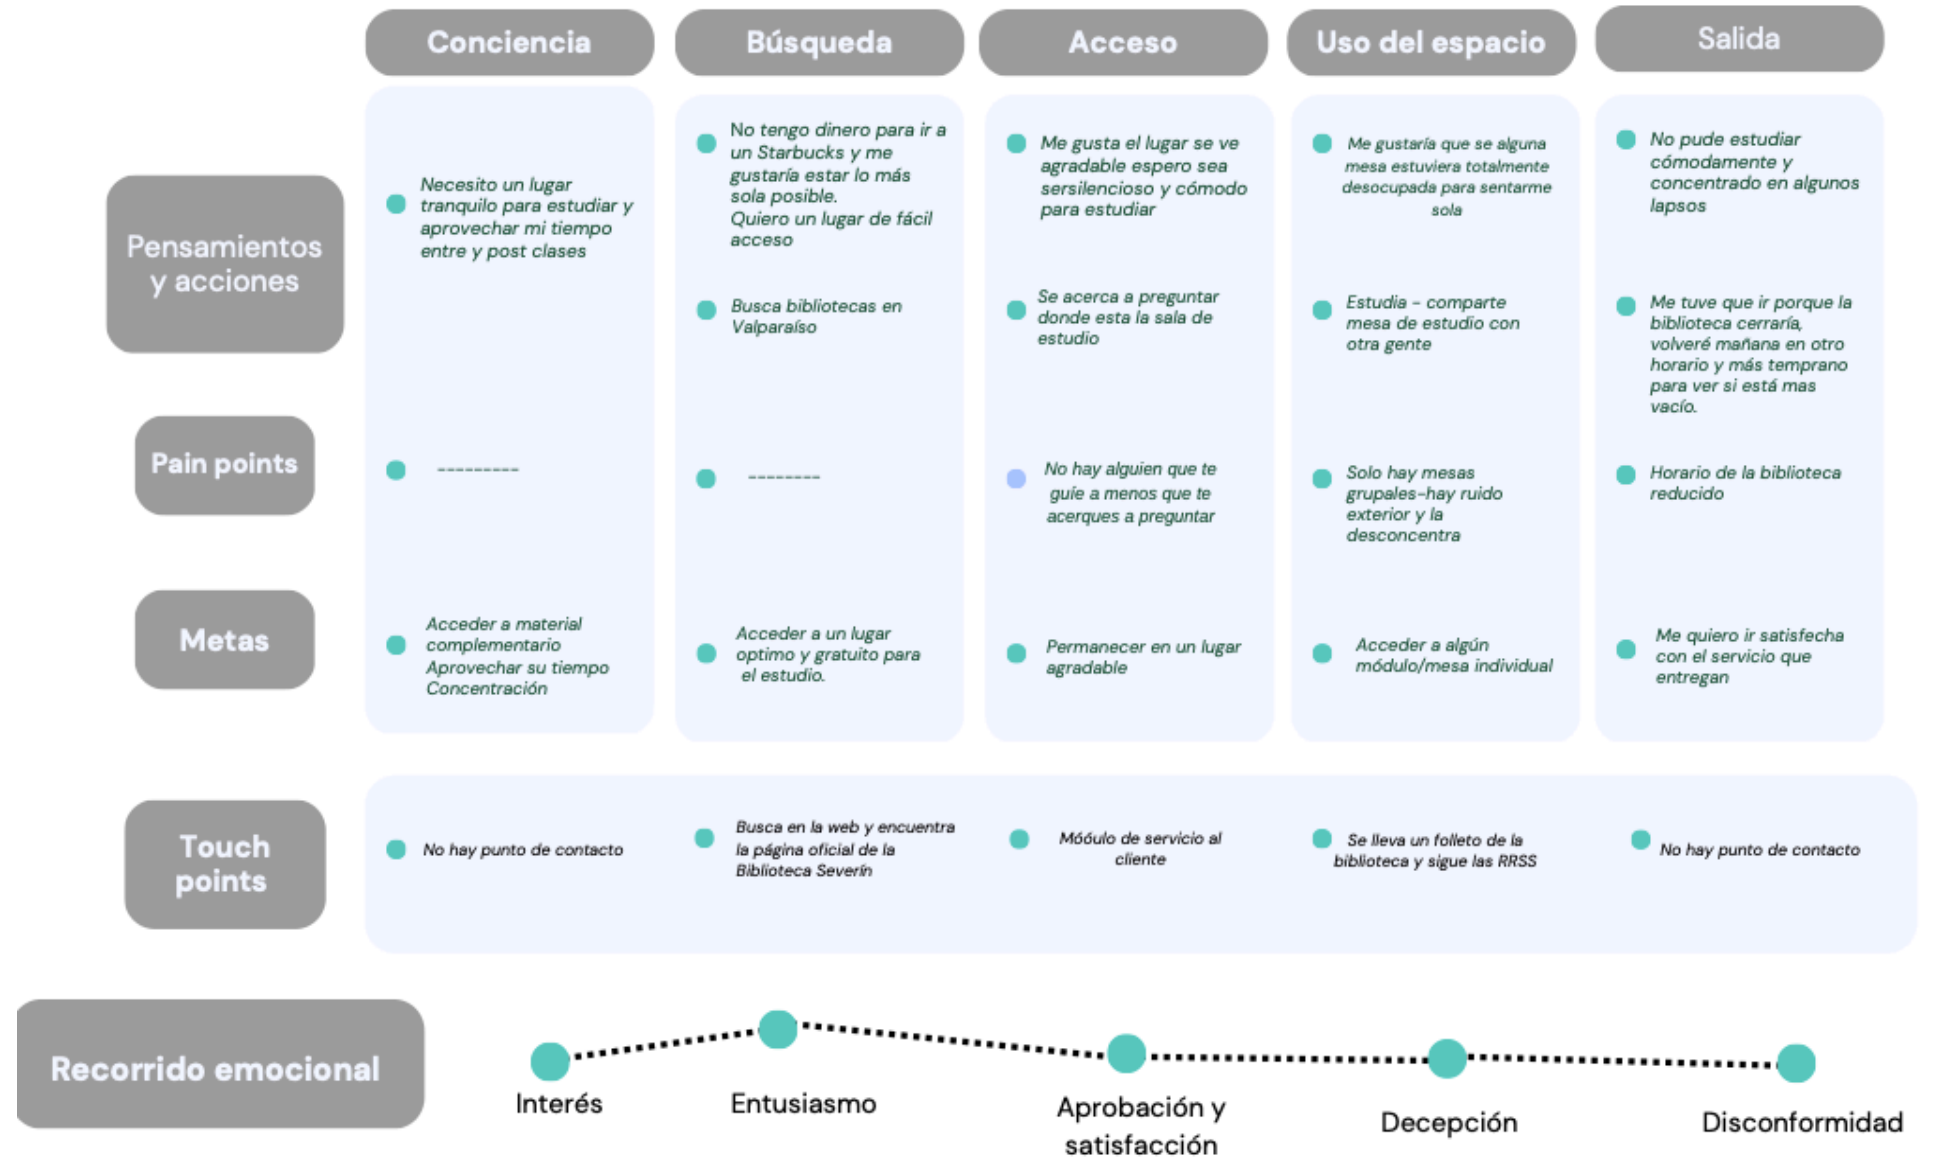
| | Conciencia | Búsqueda | Acceso | Uso del espacio | Salida |
|---|---|---|---|---|---|
| Pensamientos y acciones | Necesito un lugar tranquilo para estudiar y aprovechar mi tiempo entre y post clases | No tengo dinero para ir a un Starbucks y me gustaría estar lo más sola posible. Quiero un lugar de fácil acceso<br>Busca bibliotecas en Valparaíso | Me gusta el lugar se ve agradable espero sea sersilencioso y cómodo para estudiar<br>Se acerca a preguntar donde esta la sala de estudio | Me gustaría que se alguna mesa estuviera totalmente desocupada para sentarme sola<br>Estudia - comparte mesa de estudio con otra gente | No pude estudiar cómodamente y concentrado en algunos lapsos<br>Me tuve que ir porque la biblioteca cerraría, volveré mañana en otro horario y más temprano para ver si está mas vacío. |
| Pain points | --------- | -------- | No hay alguien que te guíe a menos que te acerques a preguntar | Solo hay mesas grupales-hay ruido exterior y la desconcentra | Horario de la biblioteca reducido |
| Metas | Acceder a material complementario<br>Aprovechar su tiempo<br>Concentración | Acceder a un lugar optimo y gratuito para el estudio. | Permanecer en un lugar agradable | Acceder a algún módulo/mesa individual | Me quiero ir satisfecha con el servicio que entregan |
| Touch points | No hay punto de contacto | Busca en la web y encuentra la página oficial de la Biblioteca Severín | Módulo de servicio al cliente | Se lleva un folleto de la biblioteca y sigue las RRSS | No hay punto de contacto |

Recorrido emocional

Interés
Entusiasmo
Aprobación y satisfacción
Decepción
Disconformidad